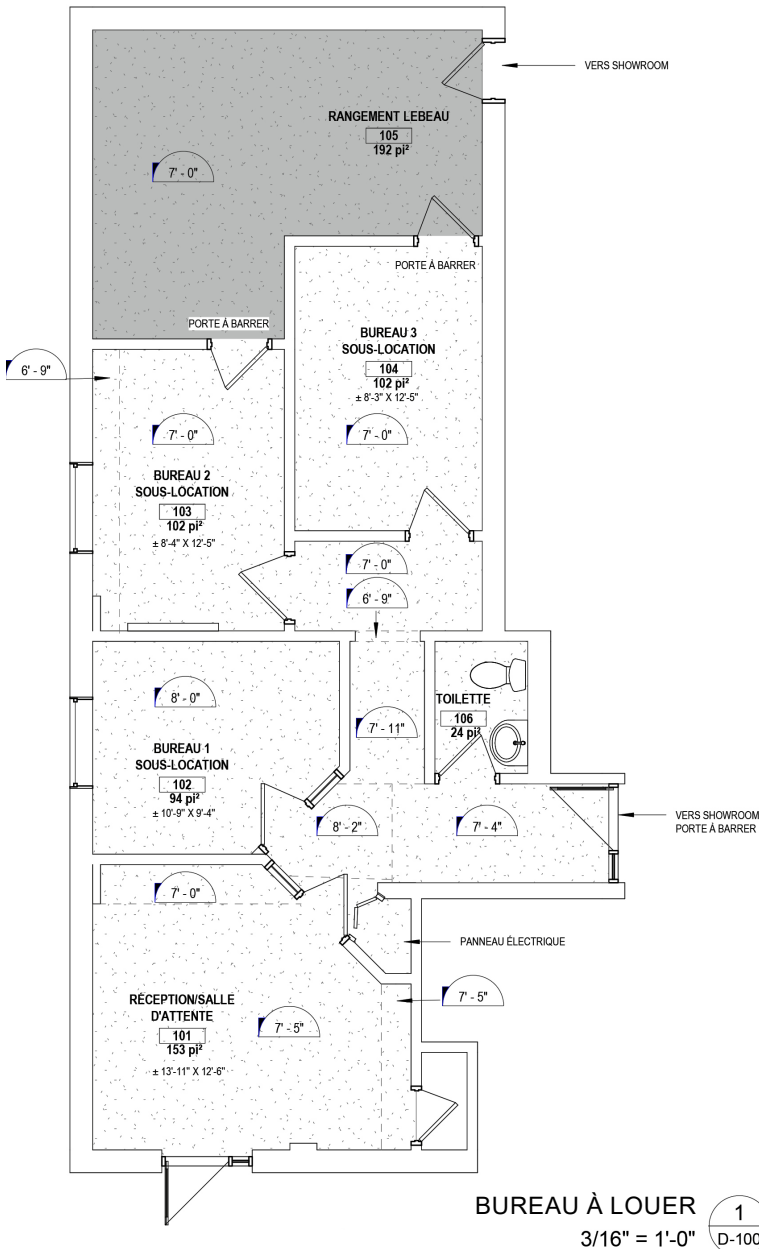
VERS SHOWROOM

RANGEMENT LEBEAU
105
192 pi²

7' - 0"

PORTE À BARRER

PORTE À BARRER

BUREAU 3
SOUS-LOCATION
104
102 pi²
± 8'-3" X 12'-5"

6' - 9"

7' - 0"

7' - 0"

BUREAU 2
SOUS-LOCATION
103
102 pi²
± 8'-4" X 12'-5"

7' - 0"

6' - 9"

8' - 0"

TOILETTE
106
24 pi²

7' - 11"

BUREAU 1
SOUS-LOCATION
102
94 pi²
± 10'-9" X 9'-4"

8' - 2"

7' - 4"

VERS SHOWROOM
PORTE À BARRER

7' - 0"

PANNEAU ÉLECTRIQUE

7' - 5"

RÉCEPTION/SALLE D'ATTENTE
101
153 pi²
± 13'-11" X 12'-6"

7' - 5"

BUREAU À LOUER
3/16" = 1'-0"
1
D-100